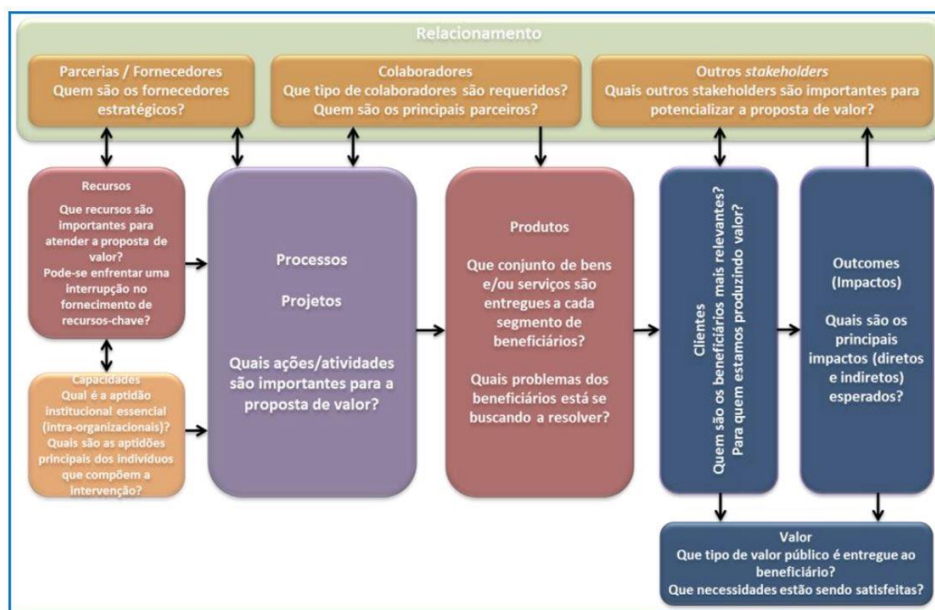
Relacionamento

Parcerias / Fornecedores
Quem são os fornecedores estratégicos?

Colaboradores
Que tipo de colaboradores são requeridos?
Quem são os principais parceiros?

Outros *stakeholders*
Quais outros stakeholders são importantes para potencializar a proposta de valor?

Recursos
Que recursos são importantes para atender a proposta de valor?
Pode-se enfrentar uma interrupção no fornecimento de recursos-chave?

Capacidades
Qual é a aptidão institucional essencial (intra-organizacionais)?
Quais são as aptidões principais dos indivíduos que compõem a intervenção?

Processos

Projetos

Quais ações/atividades são importantes para a proposta de valor?

Produtos

Que conjunto de bens e/ou serviços são entregues a cada segmento de beneficiários?

Quais problemas dos beneficiários está se buscando a resolver?

Clientes
Quem são os beneficiários mais relevantes?
Para quem estamos produzindo valor?

Outcomes
(Impactos)

Quais são os principais impactos (diretos e indiretos) esperados?

Valor
Que tipo de valor público é entregue ao beneficiário?
Que necessidades estão sendo satisfeitas?